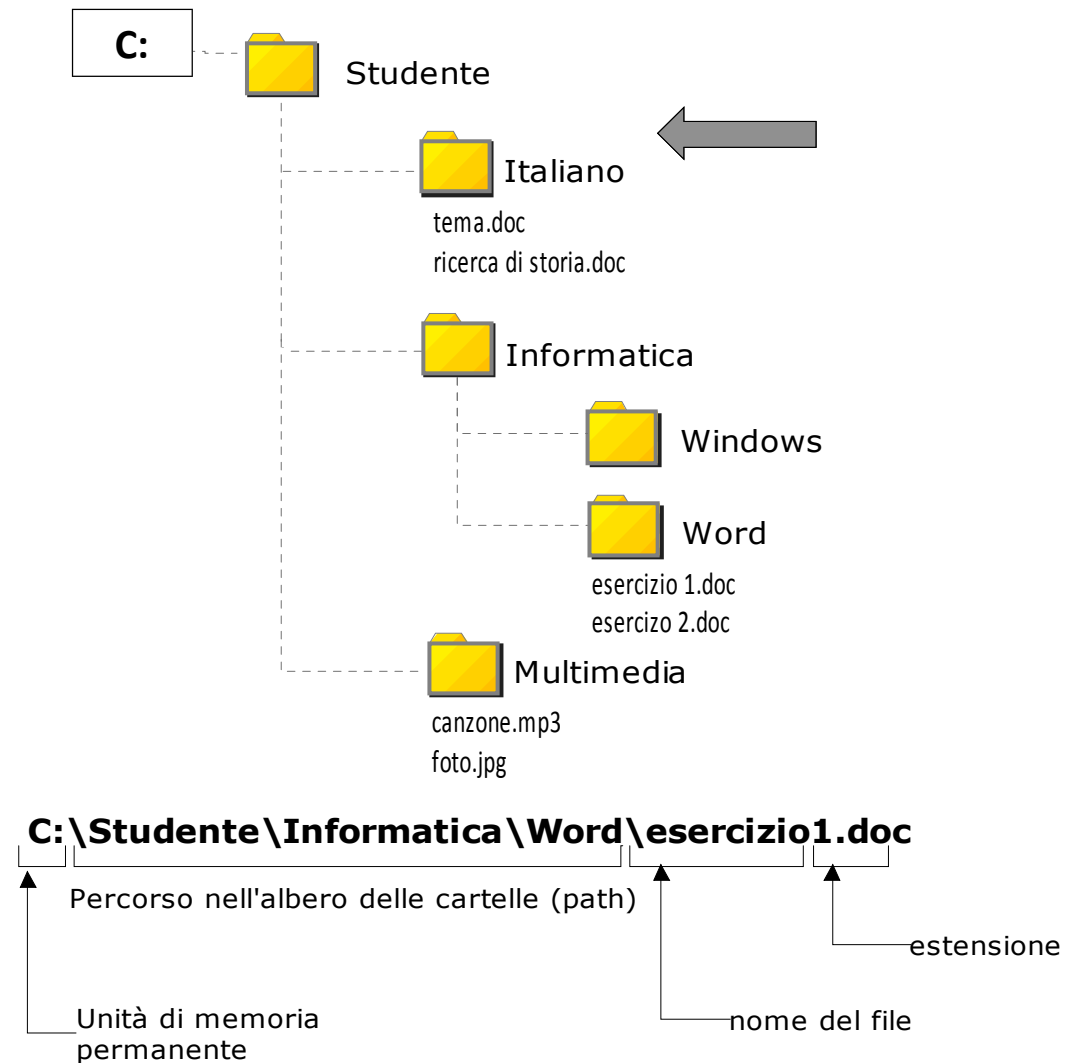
C:

Studente

Italiano

tema.doc
ricerca di storia.doc

Informatica

Windows

Word

esercizio 1.doc
esercizo 2.doc

Multimedia

canzone.mp3
foto.jpg

C:\Studente\Informatica\Word\esercizio1.doc

Percorso nell'albero delle cartelle (path)

estensione

Unità di memoria permanente

nome del file